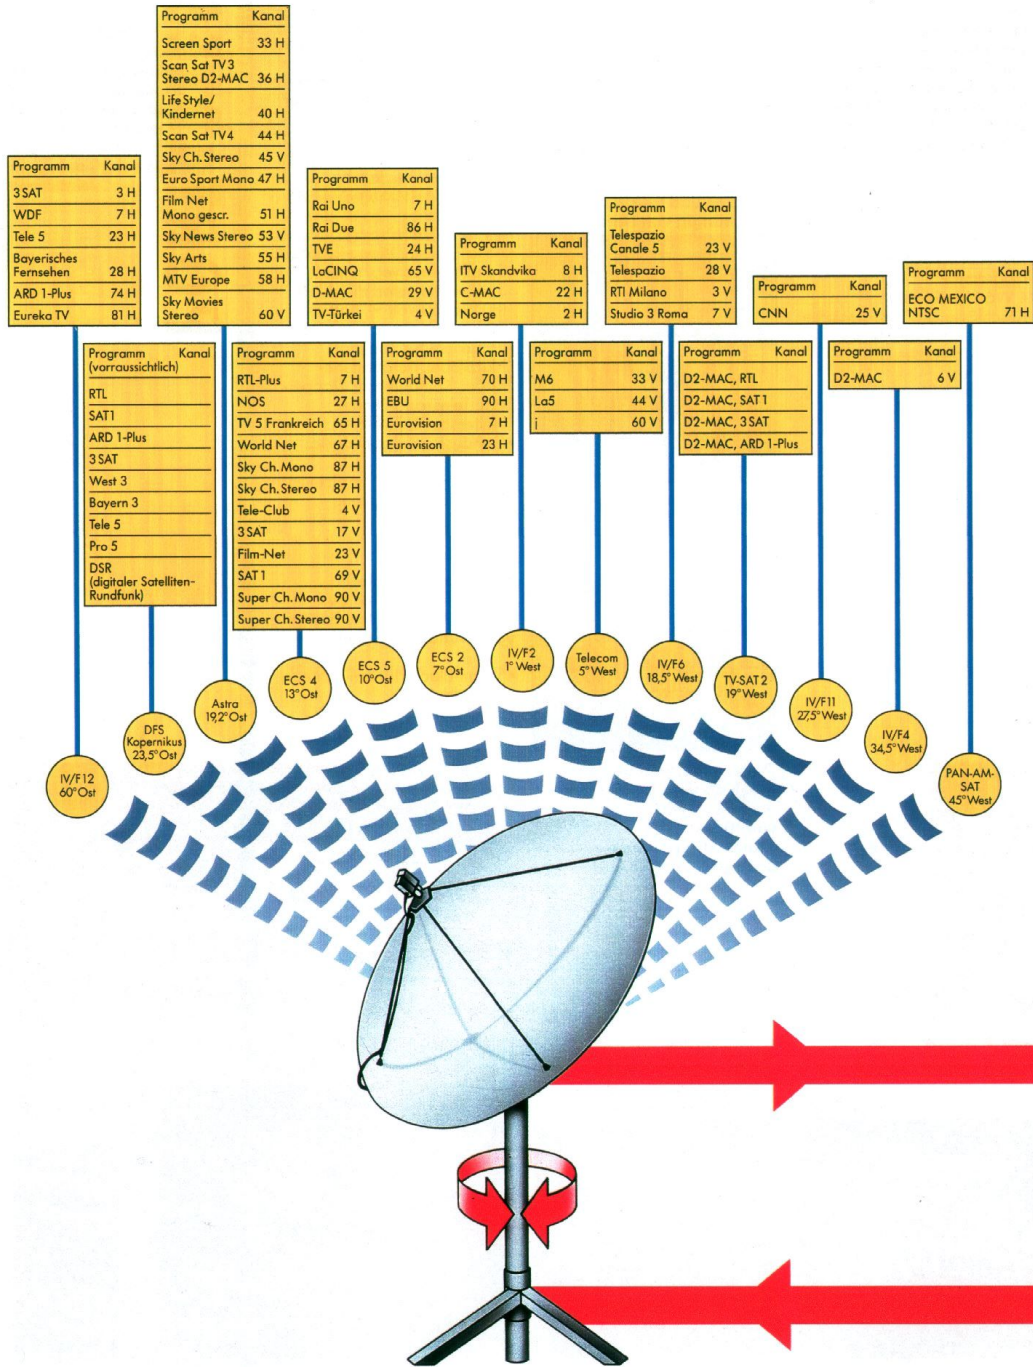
| Programm | Kanal |
|---|---|
| Screen Sport | 33 H |
| Scan Sat TV 3 Stereo D2-MAC | 36 H |
| Life Style/ Kindernet | 40 H |
| Scan Sat TV 4 | 44 H |
| Sky Ch. Stereo | 45 V |
| Euro Sport Mono | 47 H |
| Film Net Mono gescr. | 51 H |
| Sky News Stereo | 53 V |
| Sky Arts | 55 H |
| MTV Europe | 58 H |
| Sky Movies Stereo | 60 V |

| Programm | Kanal |
|---|---|
| 3 SAT | 3 H |
| WDF | 7 H |
| Tele 5 | 23 H |
| Bayerisches Fernsehen | 28 H |
| ARD 1-Plus | 74 H |
| Eureka TV | 81 H |

| Programm | Kanal |
|---|---|
| Rai Uno | 7 H |
| Rai Due | 86 H |
| TVE | 24 H |
| LaCINQ | 65 V |
| D-MAC | 29 V |
| TV-Türkei | 4 V |

| Programm | Kanal |
|---|---|
| ITV Skandvika | 8 H |
| C-MAC | 22 H |
| Norge | 2 H |

| Programm | Kanal |
|---|---|
| Telespazio Canale 5 | 23 V |
| Telespazio | 28 V |
| RTI Milano | 3 V |
| Studio 3 Roma | 7 V |

| Programm | Kanal |
|---|---|
| CNN | 25 V |

| Programm | Kanal |
|---|---|
| ECO MEXICO NTSC | 71 H |

| Programm (vorraussichtlich) | Kanal |
|---|---|
| RTL | |
| SAT 1 | |
| ARD 1-Plus | |
| 3 SAT | |
| West 3 | |
| Bayern 3 | |
| Tele 5 | |
| Pro 5 | |
| DSR (digitaler Satelliten-Rundfunk) | |

| Programm | Kanal |
|---|---|
| RTL-Plus | 7 H |
| NOS | 27 H |
| TV 5 Frankreich | 65 H |
| World Net | 67 H |
| Sky Ch. Mono | 87 H |
| Sky Ch. Stereo | 87 H |
| Tele-Club | 4 V |
| 3 SAT | 17 V |
| Film-Net | 23 V |
| SAT 1 | 69 V |
| Super Ch. Mono | 90 V |
| Super Ch. Stereo | 90 V |

| Programm | Kanal |
|---|---|
| World Net | 70 H |
| EBU | 90 H |
| Eurovision | 7 H |
| Eurovision | 23 H |

| Programm | Kanal |
|---|---|
| M6 | 33 V |
| La5 | 44 V |
| j | 60 V |

| Programm | Kanal |
|---|---|
| D2-MAC, RTL | |
| D2-MAC, SAT 1 | |
| D2-MAC, 3 SAT | |
| D2-MAC, ARD 1-Plus | |

| Programm | Kanal |
|---|---|
| D2-MAC | 6 V |

IV/F12 60° Ost
DFS Kopernikus 23,5° Ost
Astra 19,2° Ost
ECS 4 13° Ost
ECS 5 10° Ost
ECS 2 7° Ost
IV/F2 1° West
Telecom 5° West
IV/F6 18,5° West
TV-SAT 2 19° West
IV/F11 27,5° West
IV/F4 34,5° West
PAN-AM-SAT 45° West